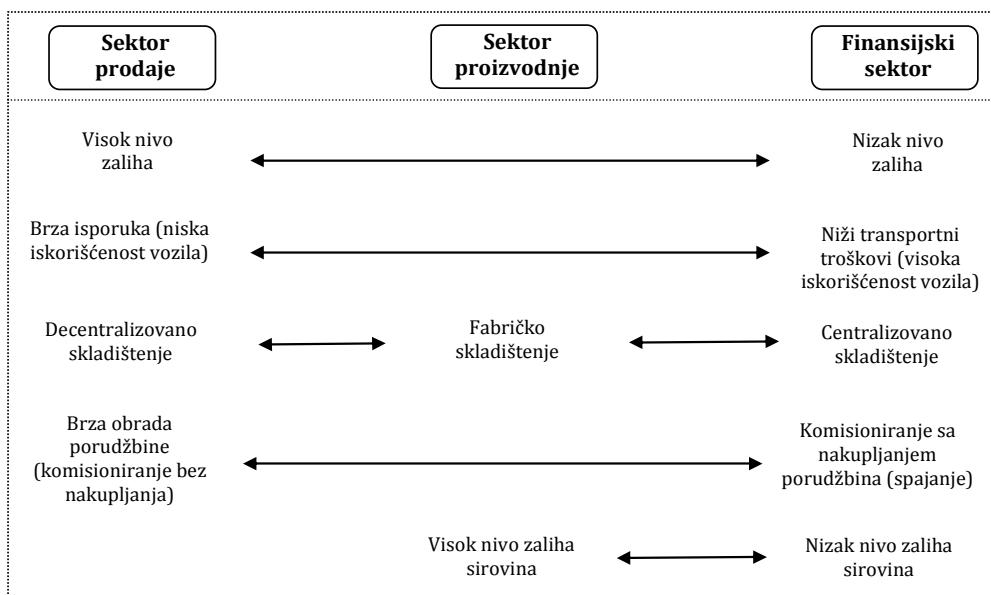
Sektor prodaje

Sektor proizvodnje

Finansijski sektor

Visok nivo zaliha

Nizak nivo zaliha

Brza isporuka (niska iskorišćenost vozila)

Niži transportni troškovi (visoka iskorišćenost vozila)

Decentralizovano skladištenje

Fabričko skladištenje

Centralizovano skladištenje

Brza obrada porudžbine (komisioniranje bez nakupljanja)

Komisioniranje sa nakupljanjem porudžbina (spajanje)

Visok nivo zaliha sirovina

Nizak nivo zaliha sirovina